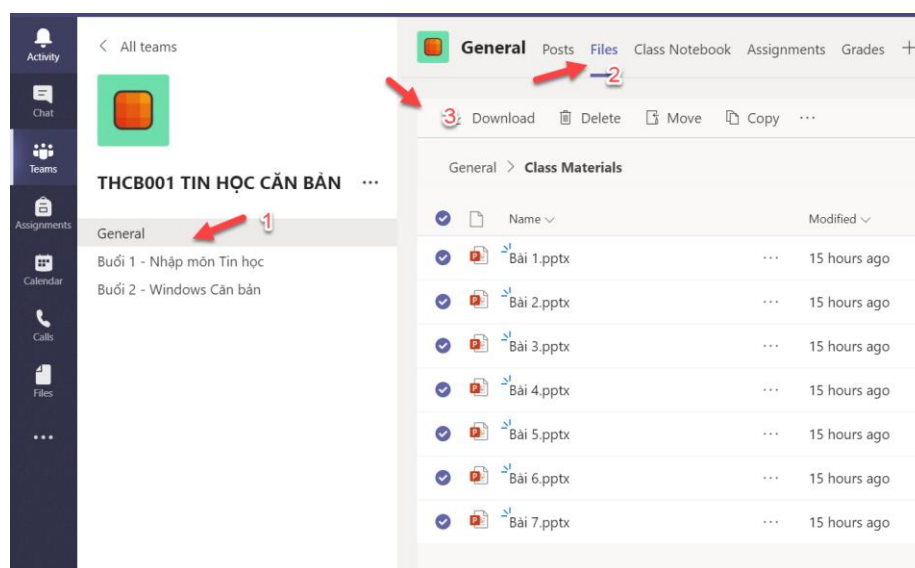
Activity
Chat
Teams
Assignments
Calendar
Calls
Files
...

< All teams

THCB001 TIN HỌC CĂN BẢN ...

General
1
Buổi 1 - Nhập môn Tin học
Buổi 2 - Windows Căn bản

General Posts Files Class Notebook Assignments Grades +
2

3 Download Delete Move Copy ...

General > Class Materials

| Name | | Modified |
|---|---|---|
| Bài 1.pptx | ... | 15 hours ago |
| Bài 2.pptx | ... | 15 hours ago |
| Bài 3.pptx | ... | 15 hours ago |
| Bài 4.pptx | ... | 15 hours ago |
| Bài 5.pptx | ... | 15 hours ago |
| Bài 6.pptx | ... | 15 hours ago |
| Bài 7.pptx | ... | 15 hours ago |